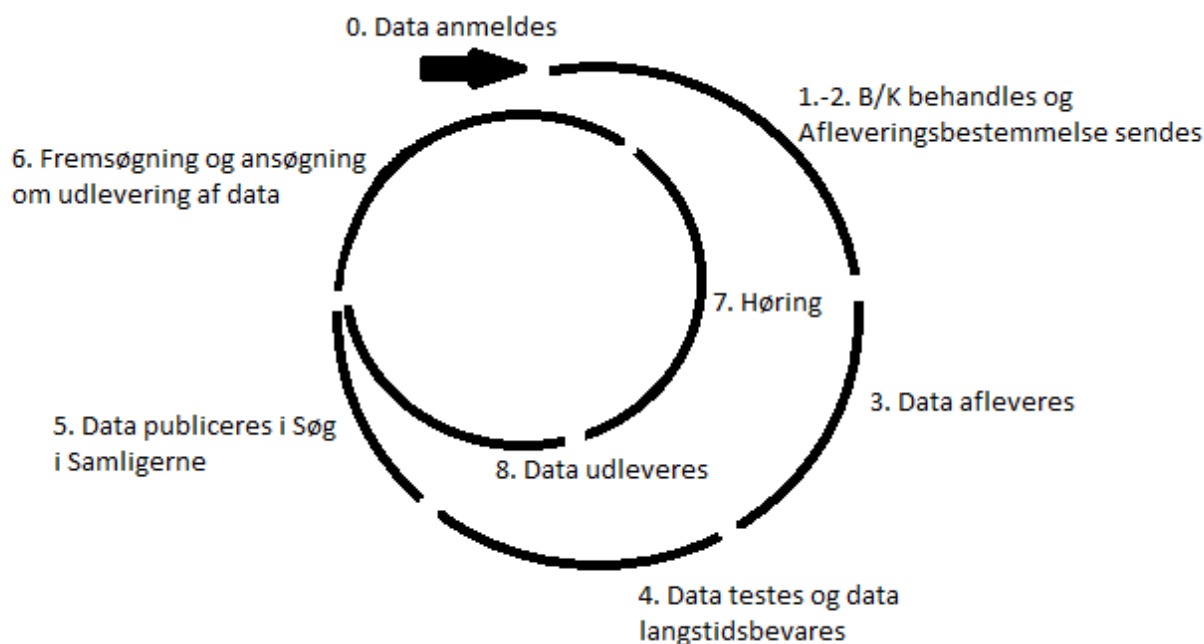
0. Data anmeldes

1.-2. B/K behandles og Afleveringsbestemmelse sendes

3. Data afleveres

4. Data testes og data langstidsbevares

5. Data publiceres i Søg i Samligerne

6. Fremsøgning og ansøgning om udlevering af data

7. Høring

8. Data udleveres